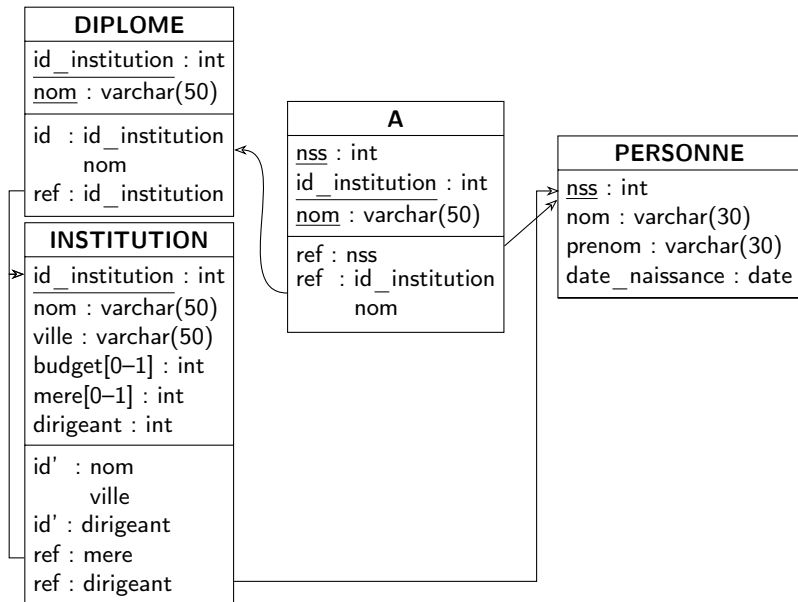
DIPLOME
id_institution : int
nom : varchar(50)
id : id_institution
nom
ref : id_institution

INSTITUTION
id_institution : int
nom : varchar(50)
ville : varchar(50)
budget[0–1] : int
mere[0–1] : int
dirigeant : int
id' : nom
ville
id' : dirigeant
ref : mere
ref : dirigeant

A
nss : int
id_institution : int
nom : varchar(50)
ref : nss
ref : id_institution
nom

PERSONNE
nss : int
nom : varchar(30)
prenom : varchar(30)
date_naissance : date